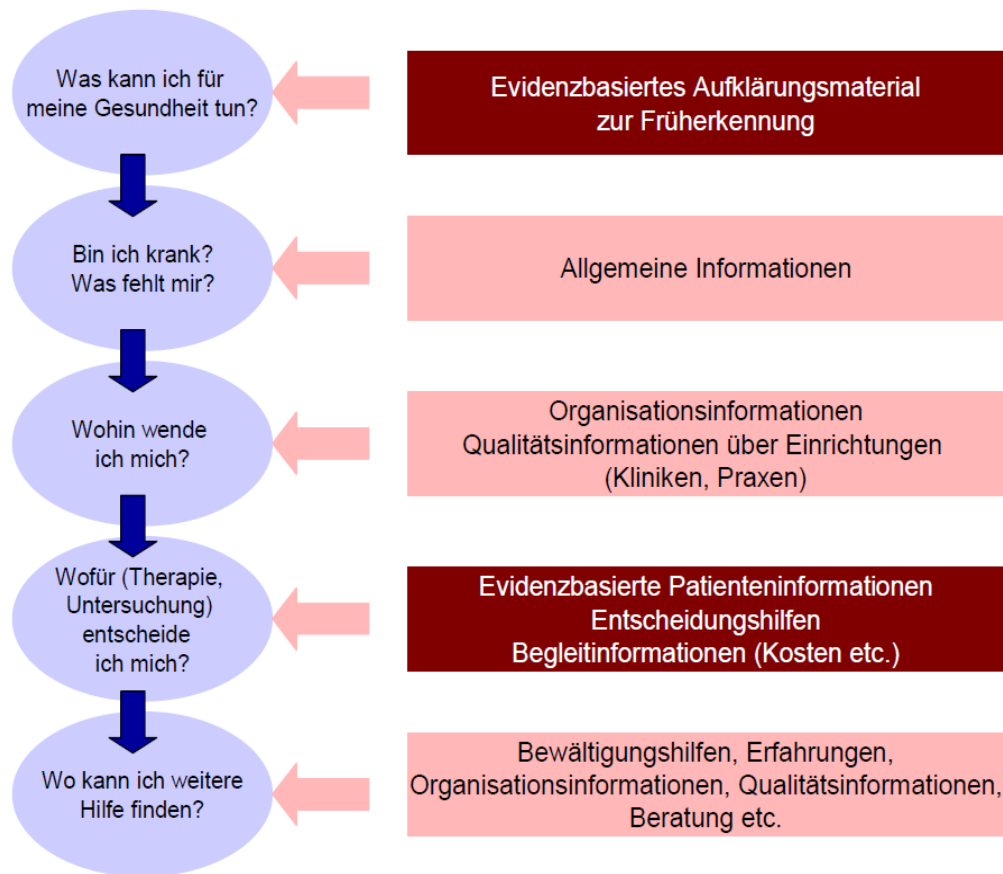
Was kann ich für meine Gesundheit tun?

Evidenzbasiertes Aufklärungsmaterial zur Früherkennung

Bin ich krank? Was fehlt mir?

Allgemeine Informationen

Wohin wende ich mich?

Organisationsinformationen
Qualitätsinformationen über Einrichtungen (Kliniken, Praxen)

Wofür (Therapie, Untersuchung) entscheide ich mich?

Evidenzbasierte Patienteninformationen
Entscheidungshilfen
Begleitinformationen (Kosten etc.)

Wo kann ich weitere Hilfe finden?

Bewältigungshilfen, Erfahrungen, Organisationsinformationen, Qualitätsinformationen, Beratung etc.